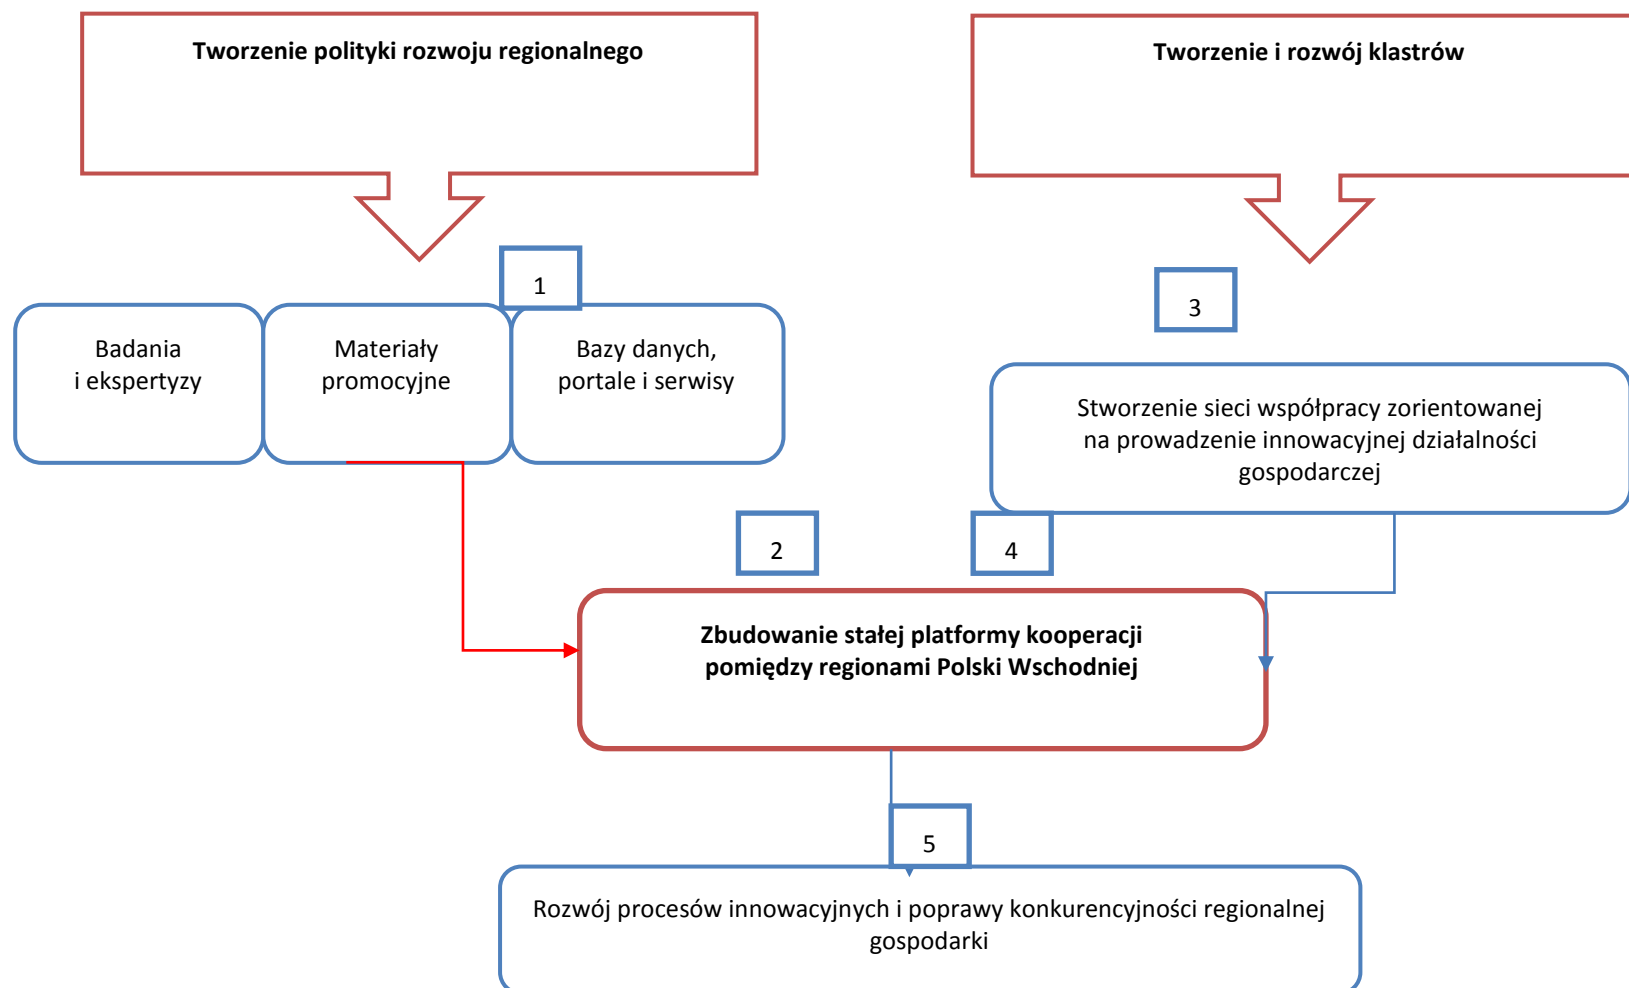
Tworzenie polityki rozwoju regionalnego

Tworzenie i rozwój klastrów

1

3

Badania i ekspertyzy

Materiały promocyjne

Bazy danych, portale i serwisy

Stworzenie sieci współpracy zorientowanej na prowadzenie innowacyjnej działalności gospodarczej

2

4

Zbudowanie stałej platformy kooperacji pomiędzy regionami Polski Wschodniej

5

Rozwój procesów innowacyjnych i poprawy konkurencyjności regionalnej gospodarki